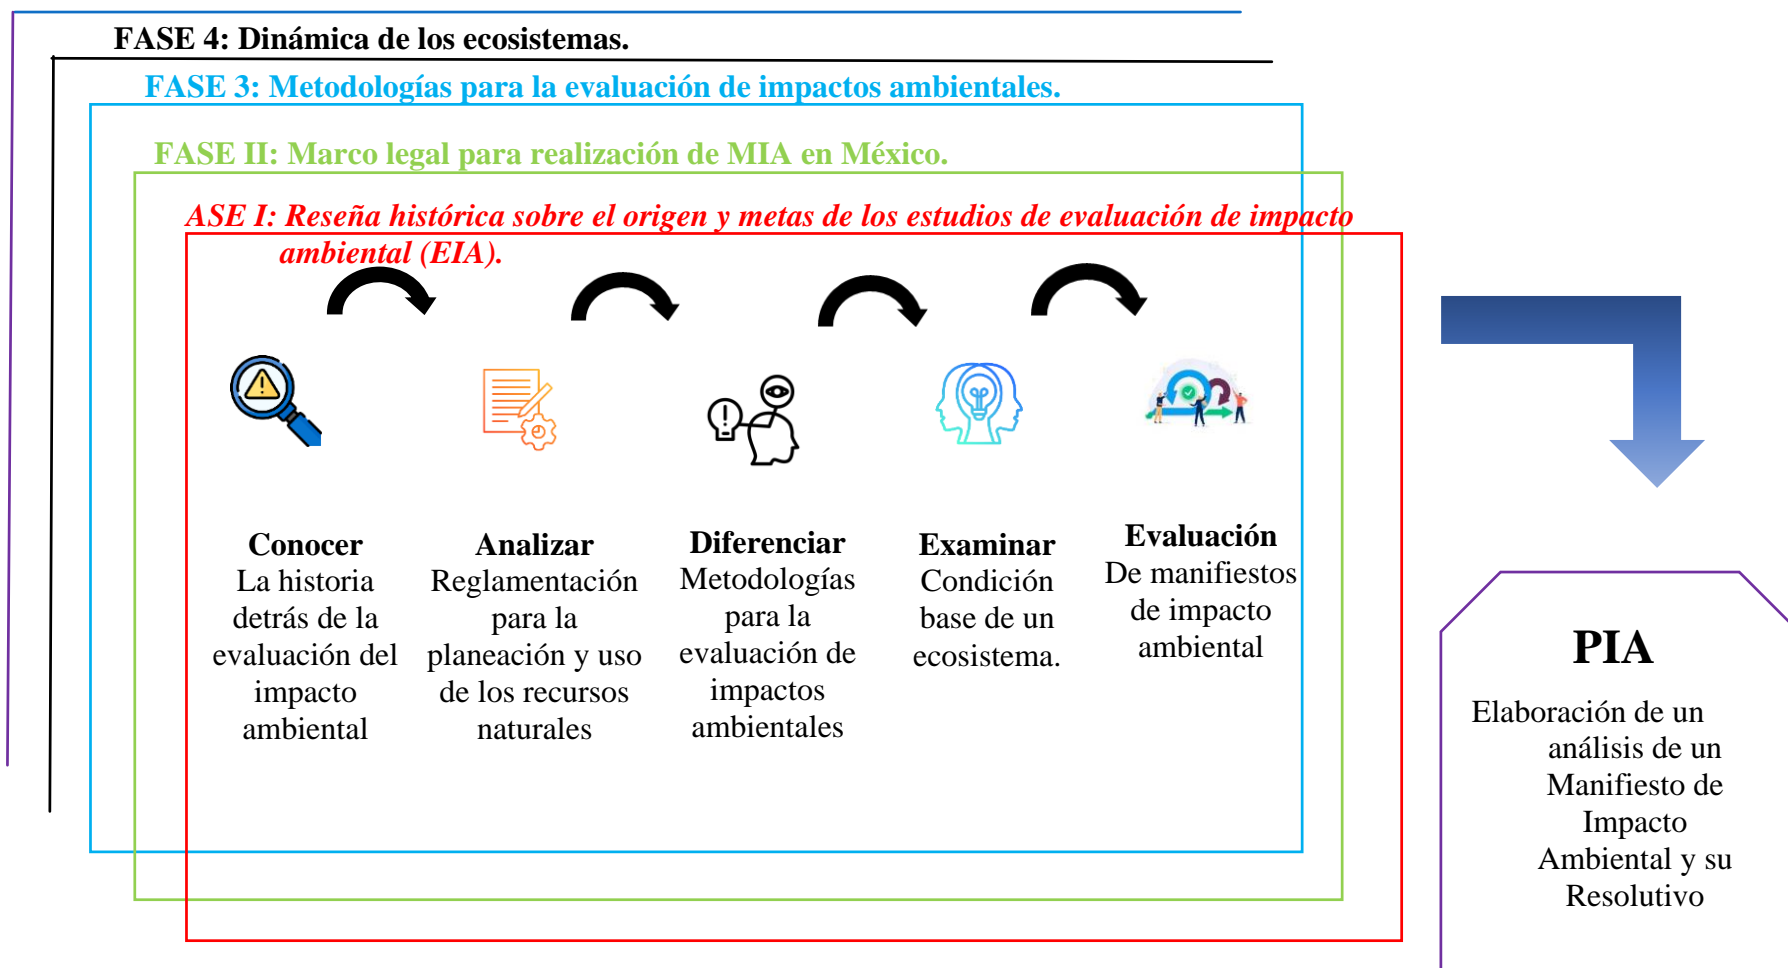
FASE 4: Dinámica de los ecosistemas.

FASE 3: Metodologías para la evaluación de impactos ambientales.

FASE II: Marco legal para realización de MIA en México.

ASE I: Reseña histórica sobre el origen y metas de los estudios de evaluación de impacto ambiental (EIA).

**Conocer**
La historia detrás de la evaluación del impacto ambiental

**Analizar**
Reglamentación para la planeación y uso de los recursos naturales

**Diferenciar**
Metodologías para la evaluación de impactos ambientales

**Examinar**
Condición base de un ecosistema.

**Evaluación**
De manifiestos de impacto ambiental

**PIA**
Elaboración de un análisis de un Manifiesto de Impacto Ambiental y su Resolutivo